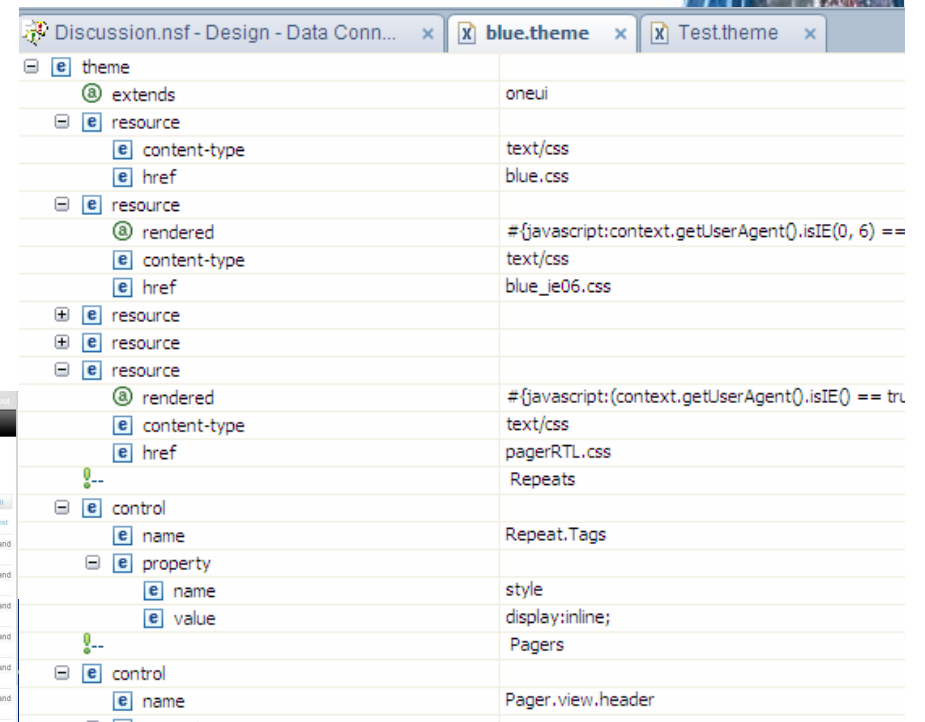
Discussion.nsf - Design - Data Conn... × blue.theme × Test.theme ×

| | |
|---|---|
| e theme | |
| a extends | oneui |
| e resource | |
| e content-type | text/css |
| e href | blue.css |
| e resource | |
| a rendered | #{javascript:context.getUserAgent().isIE(0, 6) == |
| e content-type | text/css |
| e href | blue_ie06.css |
| e resource | |
| e resource | |
| e resource | |
| a rendered | #{javascript:(context.getUserAgent().isIE() == tru |
| e content-type | text/css |
| e href | pagerRTL.css |
| !-- | Repeats |
| e control | |
| e name | Repeat.Tags |
| e property | |
| e name | style |
| e value | display:inline; |
| !-- | Pagers |
| e control | |
| e name | Pager.view.header |